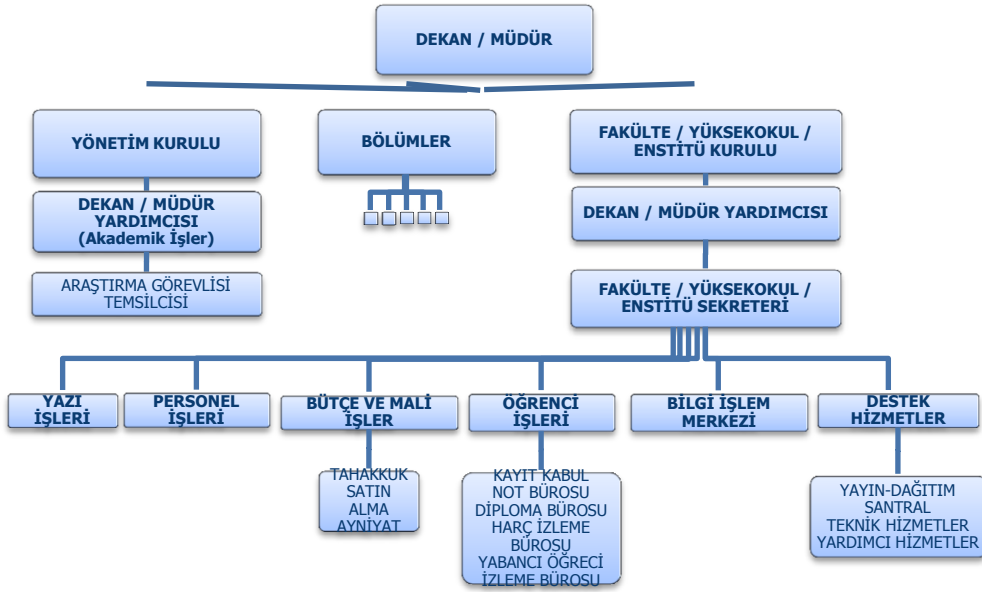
DEKAN / MÜDÜR

YÖNETİM KURULU

DEKAN / MÜDÜR YARDIMCISI (Akademik İşler)

ARAŞTIRMA GÖREVLİSİ TEMSİLCİSİ

BÖLÜMLER

FAKÜLTE / YÜKSEKOKUL / ENSTİTÜ KURULU

DEKAN / MÜDÜR YARDIMCISI

FAKÜLTE / YÜKSEKOKUL / ENSTİTÜ SEKRETERİ

YAZI İŞLERİ

PERSONEL İŞLERİ

BÜTÇE VE MALİ İŞLER

TAHAKKUK
SATIN ALMA
AYNİYAT

ÖĞRENCİ İŞLERİ

KAYIT KABUL
NOT BÜROSU
DİPLOMA BÜROSU
HARÇ İZLEME BÜROSU
YABANCI ÖĞRECİ İZLEME BÜROSU

BİLGİ İŞLEM MERKEZİ

DESTEK HİZMETLER

YAYIN-DAĞITIM
SANTRAL
TEKNİK HİZMETLER
YARDIMCI HİZMETLER